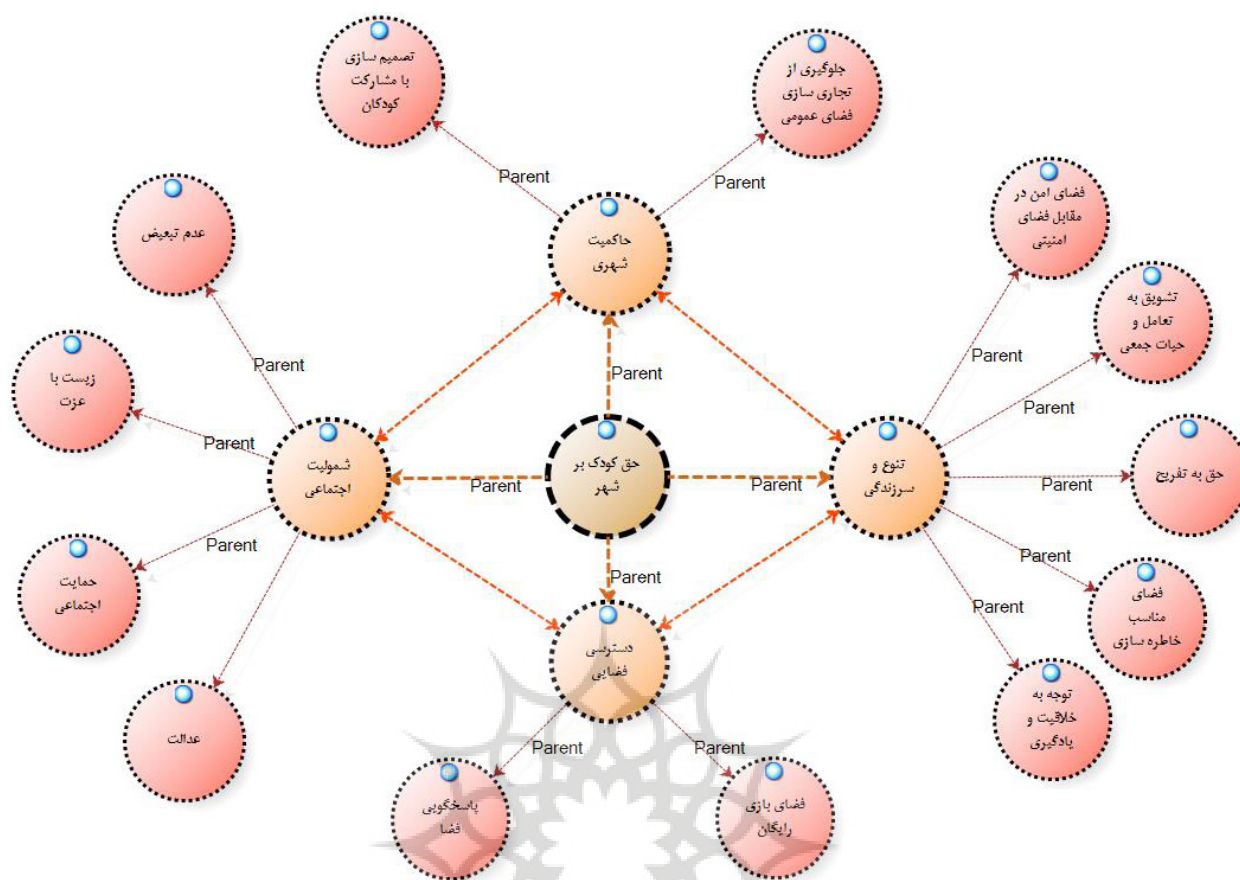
تصمیم سازی با مشارکت کودکان

جلوگیری از تجاری سازی فضای عمومی

Parent

Parent

عدم تبعیض

حاکمیت شهری

فضای امن در مقابل فضای امنیتی

تشویق به تعامل و حیات جمعی

Parent

Parent

Parent

زیست با عزت

Parent

Parent

شمولیت اجتماعی

حق کودک بر شهر

تنوع و سرزندگی

حق به تفریح

Parent

Parent

Parent

Parent

Parent

حمایت اجتماعی

Parent

فضای مناسب خاطره سازی

Parent

دسترسی فضایی

توجه به خلاقیت و یادگیری

عدالت

Parent

Parent

پاسخگویی فضا

فضای بازی رایگان